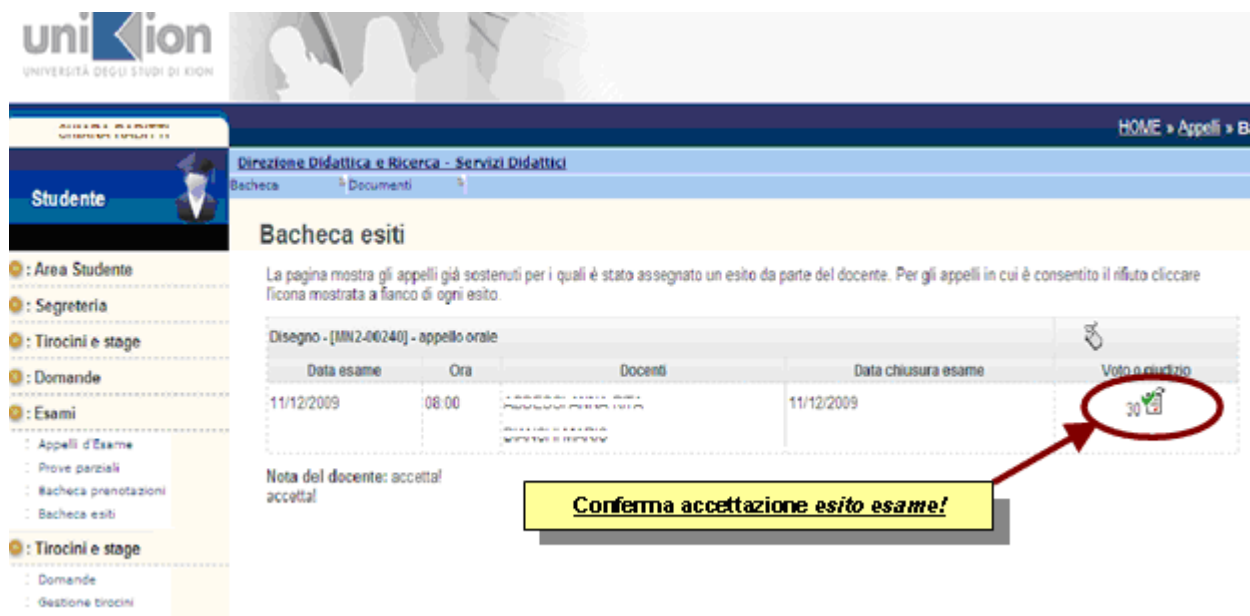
uniKion
UNIVERSITÀ DEGLI STUDI DI KION

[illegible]

HOME » Appelli » B

Direzione Didattica e Ricerca - Servizi Didattici

Bacheca Documenti

Studente

: Area Studente
: Segreteria
: Tirocini e stage
: Domande
: Esami
Appelli d'Esame
Prove parziali
Bacheca prenotazioni
Bacheca esiti
: Tirocini e stage
Domande
Gestione tirocini

Bacheca esiti

La pagina mostra gli appelli già sostenuti per i quali è stato assegnato un esito da parte del docente. Per gli appelli in cui è consentito il rifiuto cliccare l'icona mostrata a fianco di ogni esito.

| Disegno - [MN2-00240] - appello orale | | | | |
|---|---|---|---|---|
| Data esame | Ora | Docenti | Data chiusura esame | Voto o giudizio |
| 11/12/2009 | 08:00 | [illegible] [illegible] | 11/12/2009 | 30 |

Nota del docente: accetta!
accetta!

Conferma accettazione esito esame!